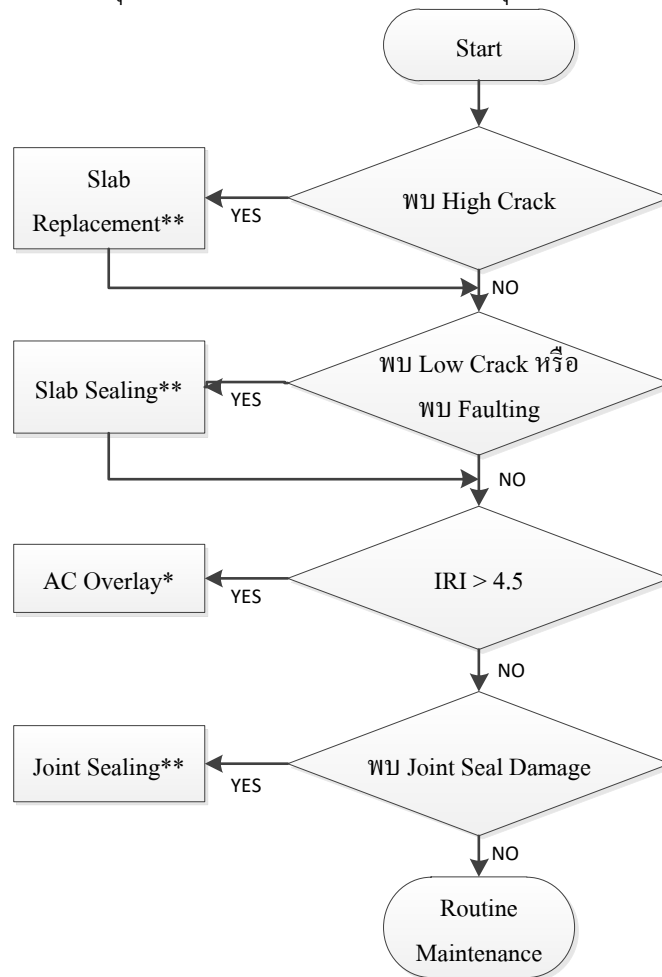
Start

พบ High Crack

YES

Slab Replacement**

NO

พบ Low Crack หรือ พบ Faulting

YES

Slab Sealing**

NO

IRI > 4.5

YES

AC Overlay*

NO

พบ Joint Seal Damage

YES

Joint Sealing**

NO

Routine Maintenance